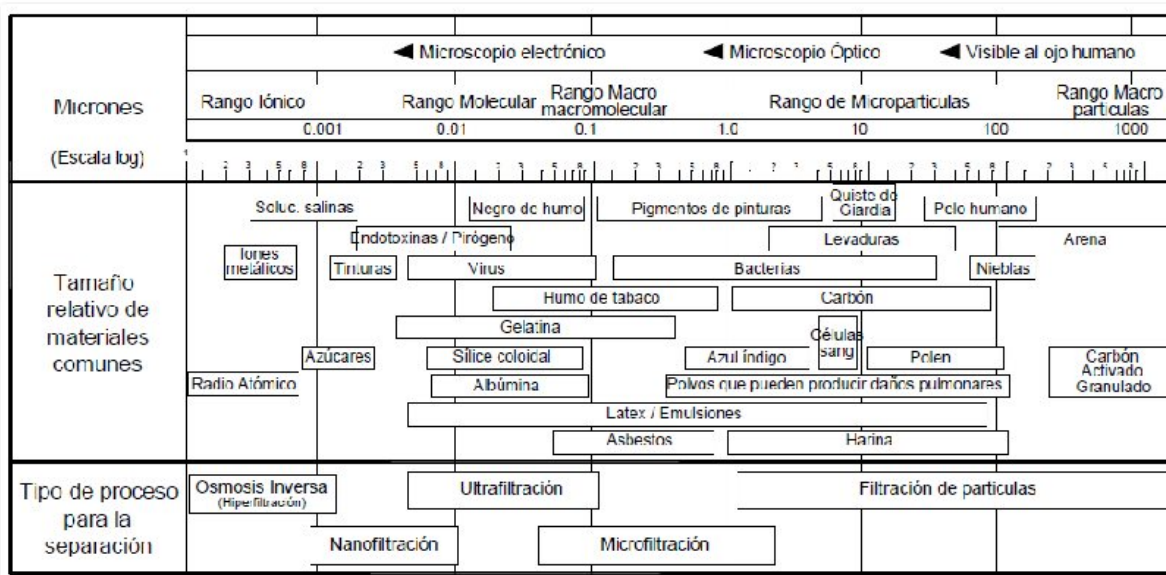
◀ Microscopio electrónico ◀ Microscopio Óptico ◀ Visible al ojo humano

Micrones

Rango Iónico
Rango Molecular
Rango Macro macromolecular
Rango de Microparticulas
Rango Macro particulas

0.001 0.01 0.1 1.0 10 100 1000

(Escala log)

Tamaño relativo de materiales comunes

Soluc. salinas
Negro de humo
Pigmentos de pinturas
Quiste de Giardia
Pelo humano
Endotoxinas / Pirógeno
Levaduras
Arena
Iones metálicos
Tinturas
Virus
Bacterias
Nieblas
Humo de tabaco
Carbón
Gelatina
Células sang
Azúcares
Sílice coloidal
Azul índigo
Polen
Carbón Activado Granulado
Radio Atómico
Albúmina
Polvos que pueden producir daños pulmonares
Latex / Emulsiones
Asbestos
Harina

Tipo de proceso para la separación

Osmosis Inversa (Hiperfiltración)
Ultrafiltración
Filtración de particulas
Nanofiltración
Microfiltración